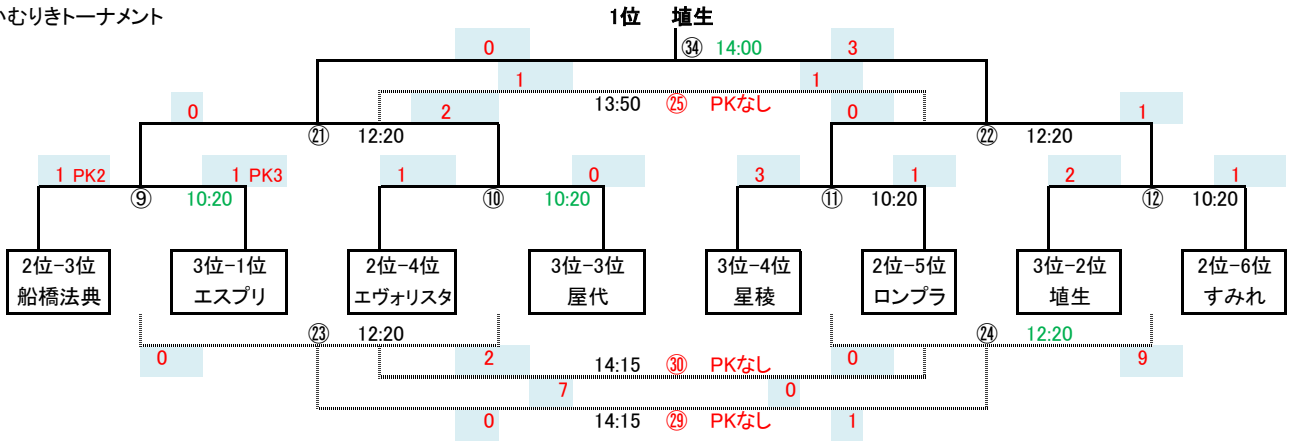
いむりきトーナメント

1位　埴生

0　㉞ 14:00　3

1　1

13:50　㉕ PKなし

0　2　0　1

㉑ 12:20　㉒ 12:20

1 PK2　1 PK3　1　0　3　1　2　1

⑨ 10:20　⑩ 10:20　⑪ 10:20　⑫ 10:20

| 2位-3位 船橋法典 | 3位-1位 エスプリ | 2位-4位 エヴォリスタ | 3位-3位 屋代 | 3位-4位 星稜 | 2位-5位 ロンプラ | 3位-2位 埴生 | 2位-6位 すみれ |
|---|---|---|---|---|---|---|---|

㉓ 12:20　㉔ 12:20

0　2　0　9

14:15　㉚ PKなし

7　0

0　14:15　㉙ PKなし　1